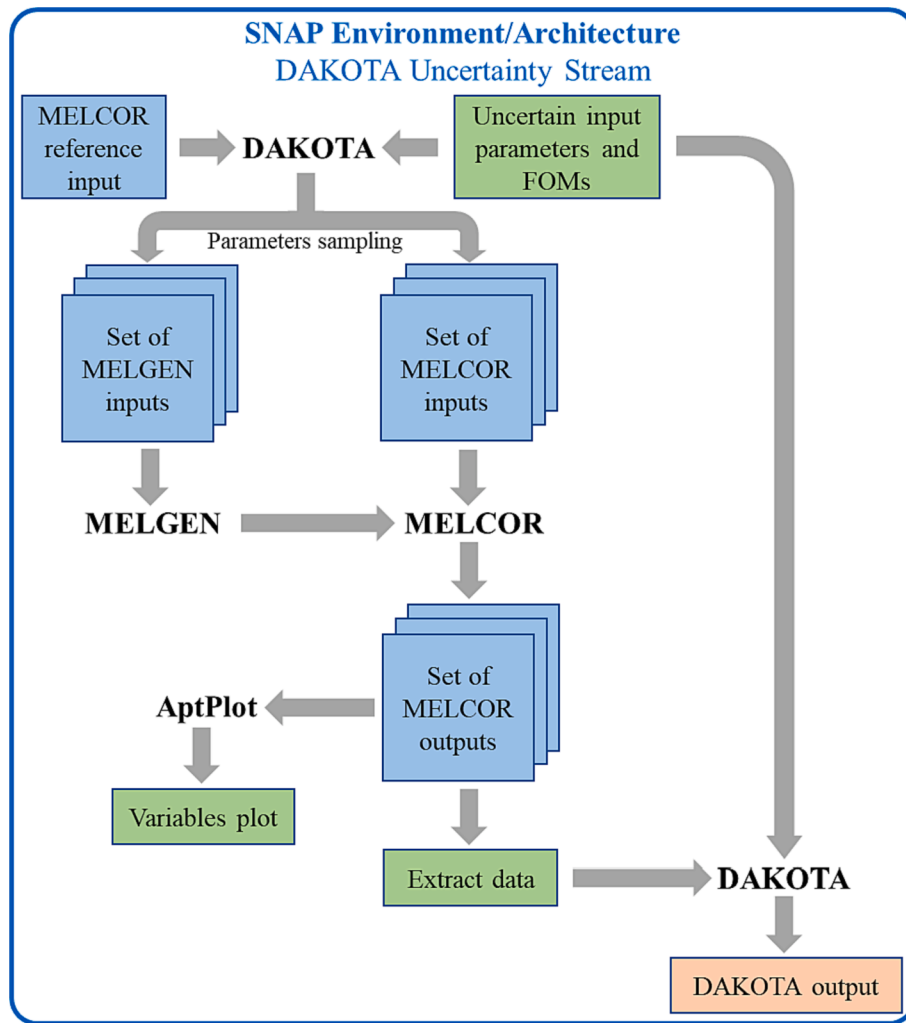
SNAP Environment/Architecture
DAKOTA Uncertainty Stream

MELCOR reference input

DAKOTA

Uncertain input parameters and FOMs

Parameters sampling

Set of MELGEN inputs

Set of MELCOR inputs

MELGEN

MELCOR

Set of MELCOR outputs

AptPlot

Variables plot

Extract data

DAKOTA

DAKOTA output